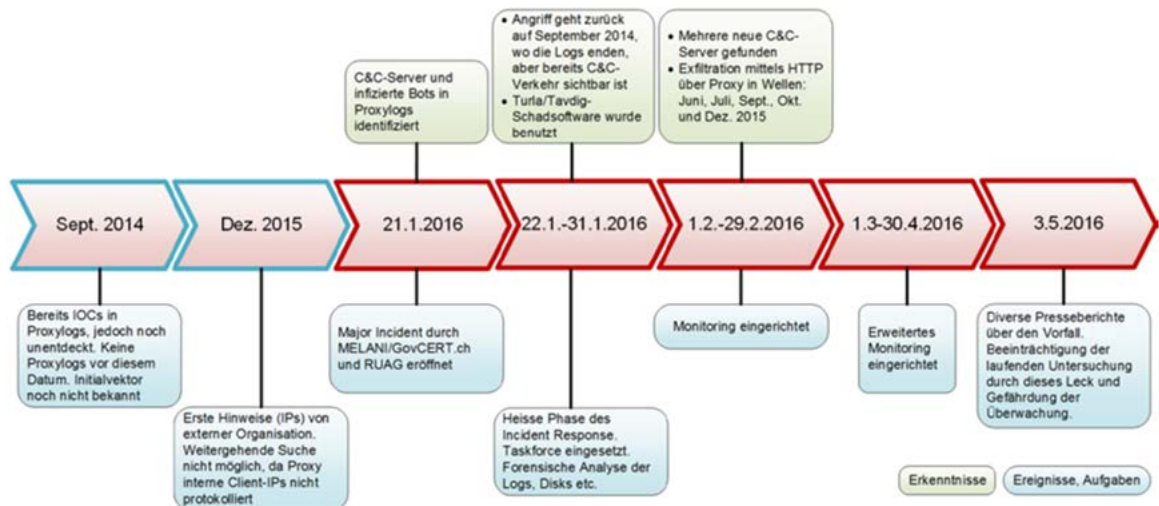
C&C-Server und infizierte Bots in Proxylogs identifiziert

• Angriff geht zurück auf September 2014, wo die Logs enden, aber bereits C&C-Verkehr sichtbar ist
• Turla/Tavdig-Schadsoftware wurde benutzt

• Mehrere neue C&C-Server gefunden
• Exfiltration mittels HTTP über Proxy in Wellen: Juni, Juli, Sept., Okt. und Dez. 2015

Sept. 2014

Dez. 2015

21.1.2016

22.1.-31.1.2016

1.2.-29.2.2016

1.3-30.4.2016

3.5.2016

Bereits IOCs in Proxylogs, jedoch noch unentdeckt. Keine Proxylogs vor diesem Datum. Initialvektor noch nicht bekannt

Erste Hinweise (IPs) von externer Organisation. Weitergehende Suche nicht möglich, da Proxy interne Client-IPs nicht protokolliert

Major Incident durch MELANI/GovCERT.ch und RUAG eröffnet

Heisse Phase des Incident Response. Taskforce eingesetzt. Forensische Analyse der Logs, Disks etc.

Monitoring eingerichtet

Erweitertes Monitoring eingerichtet

Diverse Presseberichte über den Vorfall. Beeinträchtigung der laufenden Untersuchung durch dieses Leck und Gefährdung der Überwachung.

Erkenntnisse

Ereignisse, Aufgaben